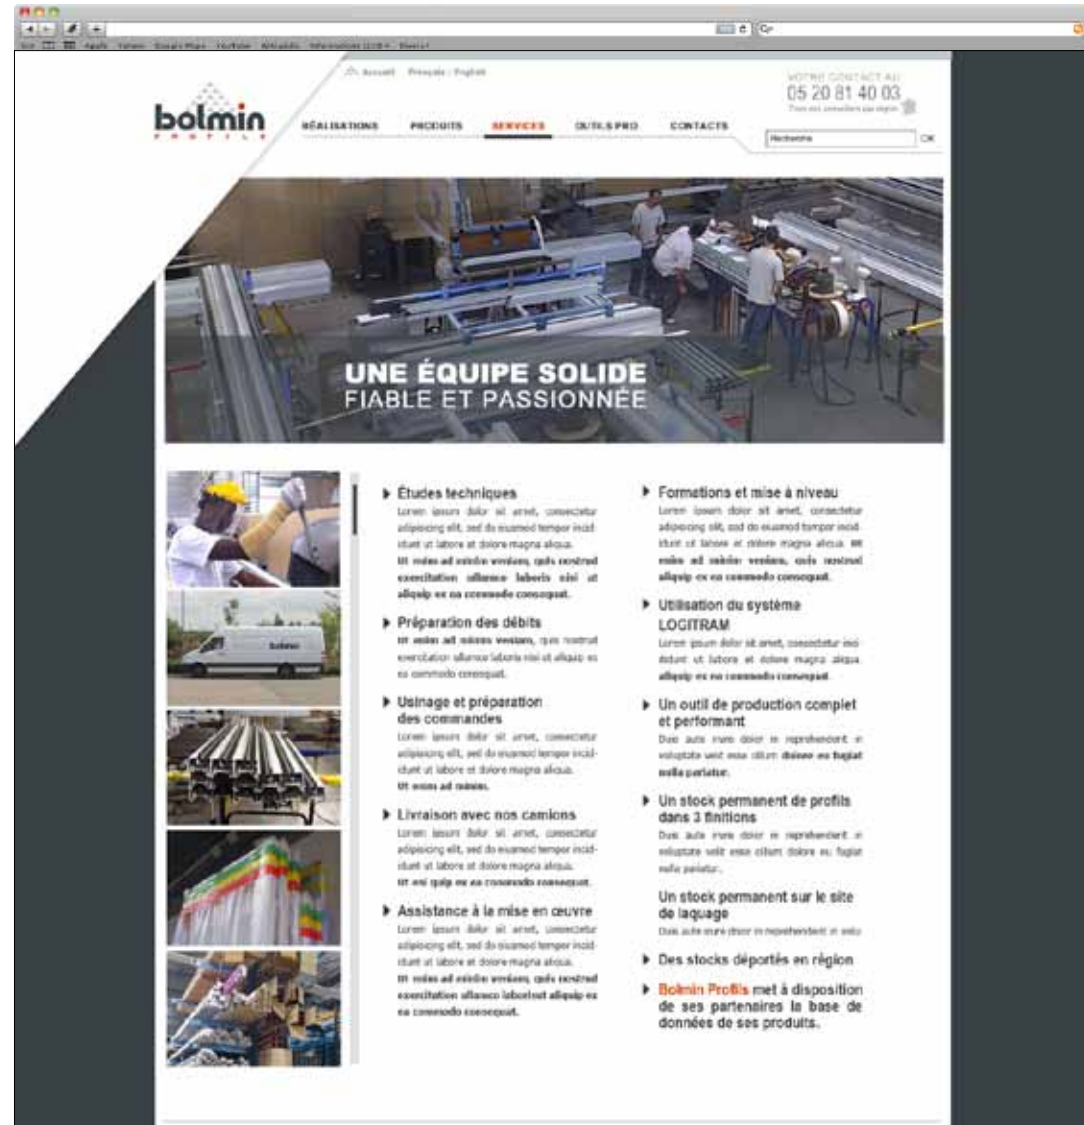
Accueil Français : English

VOTRE CONTACT AU
05 20 81 40 03
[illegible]

bolmin
PROFILS

RÉALISATIONS PRODUITS SERVICES OUTILS PRO CONTACTS

Recherche OK

UNE ÉQUIPE SOLIDE
FIABLE ET PASSIONNÉE

Études techniques
Lorem ipsum dolor sit amet, consectetur adipisicing elit, sed do eiusmod tempor incididunt ut labore et dolore magna aliqua. Ut enim ad minim veniam, quis nostrud exercitation ullamco laboris nisi ut aliquip ex ea commodo consequat.

Préparation des débits
Ut enim ad minim veniam, quis nostrud exercitation ullamco laboris nisi ut aliquip ex ea commodo consequat.

Usinage et préparation des commandes
Lorem ipsum dolor sit amet, consectetur adipisicing elit, sed do eiusmod tempor incididunt ut labore et dolore magna aliqua. Ut enim ad minim.

Livraison avec nos camions
Lorem ipsum dolor sit amet, consectetur adipisicing elit, sed do eiusmod tempor incididunt ut labore et dolore magna aliqua. Ut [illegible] ex ea commodo consequat.

Assistance à la mise en œuvre
Lorem ipsum dolor sit amet, consectetur adipisicing elit, sed do eiusmod tempor incididunt ut labore et dolore magna aliqua. Ut enim ad minim veniam, quis nostrud exercitation ullamco laboris aliquip ex ea commodo consequat.

Formations et mise à niveau
Lorem ipsum dolor sit amet, consectetur adipisicing elit, sed do eiusmod tempor incididunt ut labore et dolore magna aliqua. Ut enim ad minim veniam, quis nostrud aliquip ex ea commodo consequat.

Utilisation du système LOGITRAM
Lorem ipsum dolor sit amet, consectetur incididunt ut labore et dolore magna aliqua. aliquip ex ea commodo consequat.

Un outil de production complet et performant
Duis aute irure dolor in reprehenderit in voluptate velit esse cillum dolore eu fugiat nulla pariatur.

Un stock permanent de profils dans 3 finitions
Duis aute irure dolor in reprehenderit in voluptate velit esse cillum dolore eu fugiat nulla pariatur.

Un stock permanent sur le site de laquage
Duis aute irure dolor in reprehenderit in volu

Des stocks déportés en région

Bolmin Profils met à disposition de ses partenaires la base de données de ses produits.